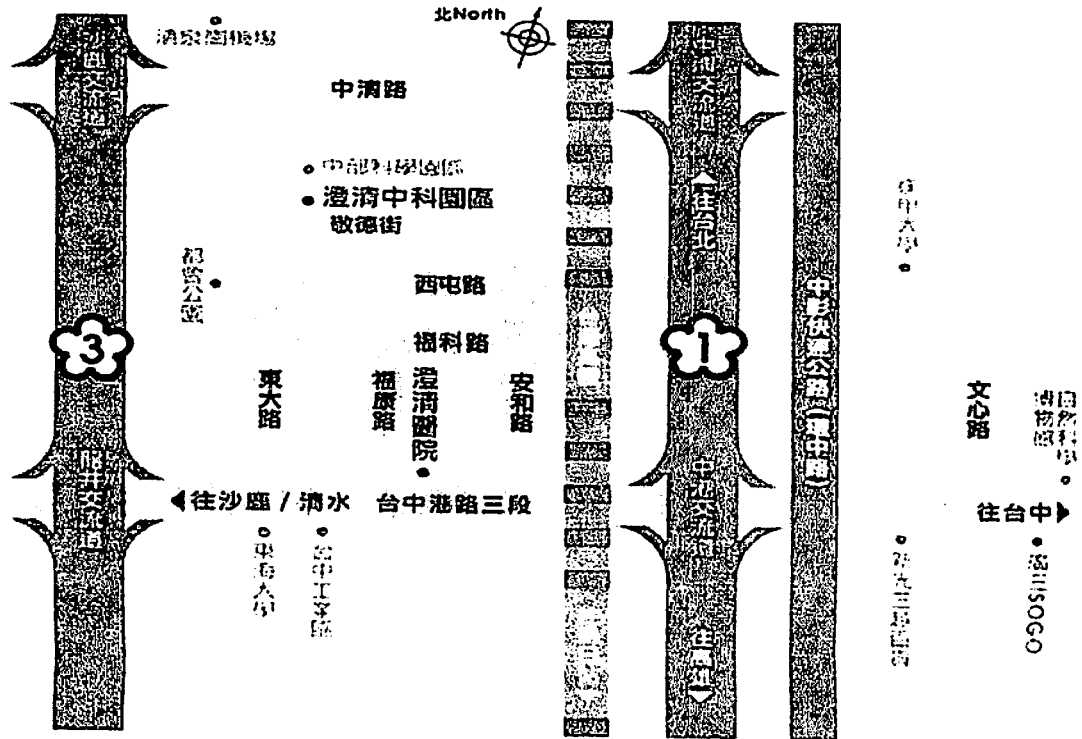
清泉崗機場

北North

中清路

中部科學園區

澄清中科園區

敬德街

都會公園

西屯路

福科路

3

1

東大路

福康路

澄清醫院

安和路

中彰快速公路(生活圈)

台中港路三段

往沙鹿 / 清水

東海大學

台中工業區

往台北

往高雄

中山高速公路

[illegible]

中興大學

文心路

自然科學博物館

往台中

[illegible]SOGO

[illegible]